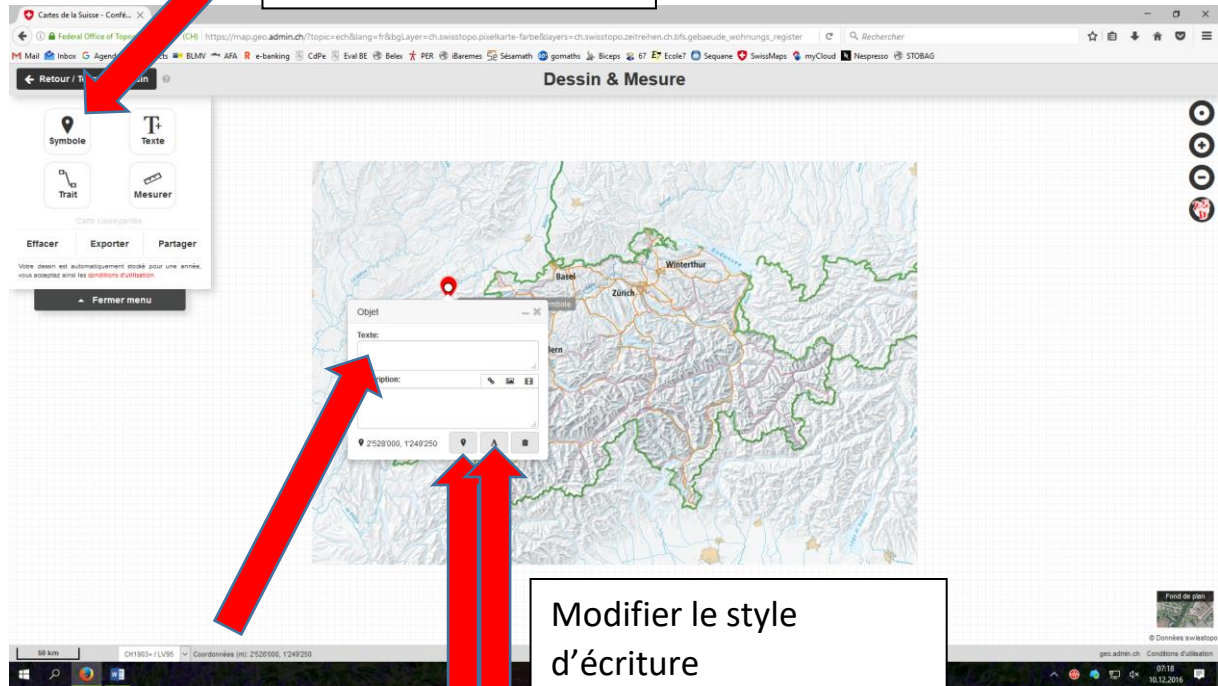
Cartes de la Suisse - Confé...

Federal Office of Topo (CH) https://map.geo.admin.ch/?topic=ech&lang=fr&bgLayer=ch.swisstopo.pixelkarte-farbe&layers=ch.swisstopo.zeitreihen.ch.bfs.gebaeude_wohnungs_register

Rechercher

Mail Inbox Agend cts BLMV AFA e-banking CdPe Eval BE Belex PER iBaremes Sésamath gomaths Biceps 67 Ecole7 Sequane SwissMaps myCloud Nespresso STOBAG

Retour / T in

Dessin & Mesure

Symbole

Texte

Trait

Mesurer

Carte sauvegardée

Effacer

Exporter

Partager

Votre dessin est automatiquement stocké pour une année, vous acceptez ainsi les conditions d'utilisation.

Fermer menu

Basel

Winterthur

Zürich

Bern

Symbole

Objet

Texte:

cription:

2'528'000, 1'249'250

Modifier le style d'écriture

Fond de plan

© Données:swisstopo

geo.admin.ch Conditions d'utilisation

50 km

CH1903+ / LV95

Coordonnées (m): 2'528'000, 1'249'250

07:18
10.12.2016